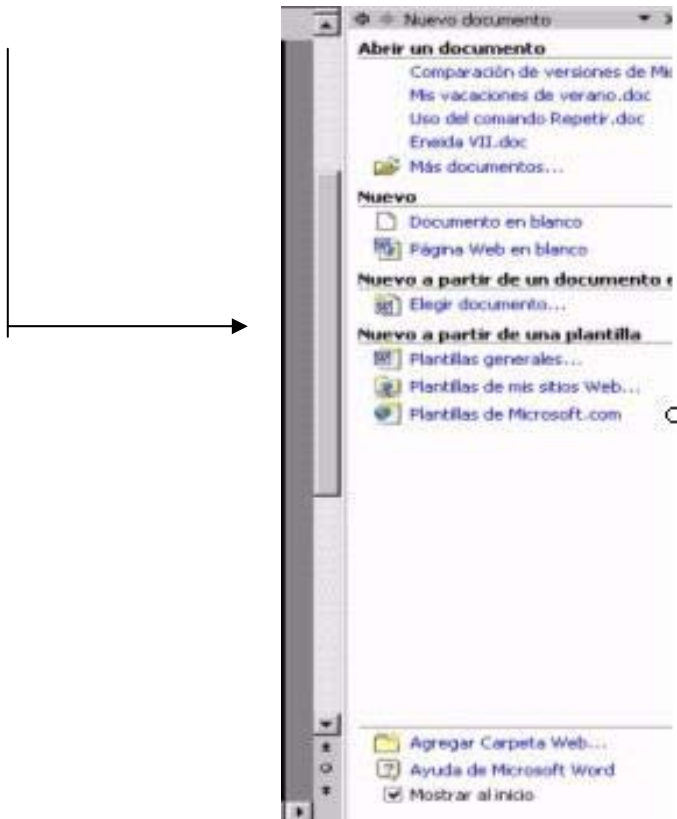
Nuevo documento

Abrir un documento
Comparación de versiones de Mi
Mis vacaciones de verano.doc
Uso del comando Repetir.doc
Eneida VII.doc
Más documentos...

Nuevo
Documento en blanco
Página Web en blanco

Nuevo a partir de un documento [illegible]
Elegir documento...

Nuevo a partir de una plantilla
Plantillas generales...
Plantillas de mis sitios Web...
Plantillas de Microsoft.com

Agregar Carpeta Web...
Ayuda de Microsoft Word
Mostrar al inicio